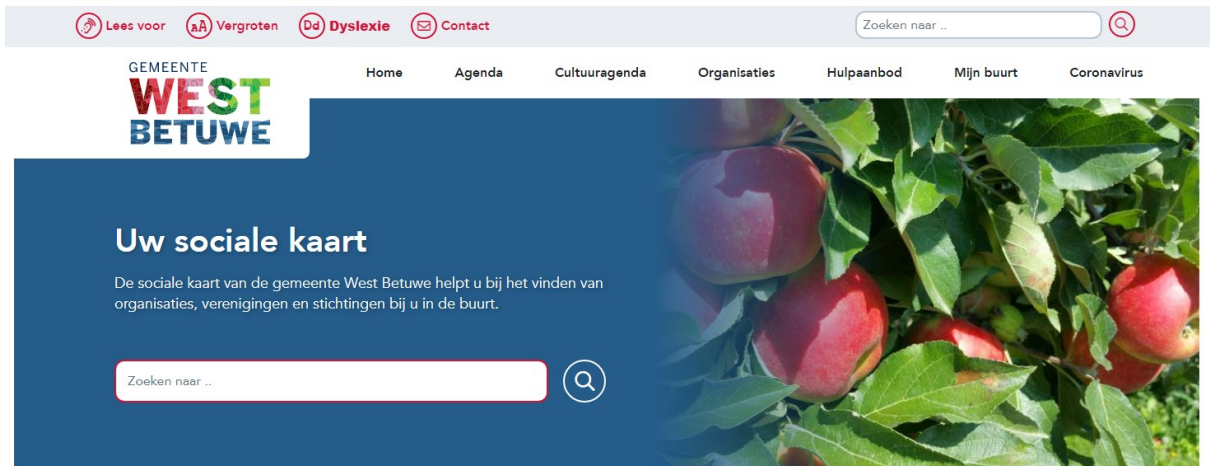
Lees voor  Vergroten  Dd Dyslexie  Contact

Zoeken naar ..

GEMEENTE WEST BETUWE

Home  Agenda  Cultuuragenda  Organisaties  Hulpaanbod  Mijn buurt  Coronavirus

Uw sociale kaart

De sociale kaart van de gemeente West Betuwe helpt u bij het vinden van organisaties, verenigingen en stichtingen bij u in de buurt.

Zoeken naar ..